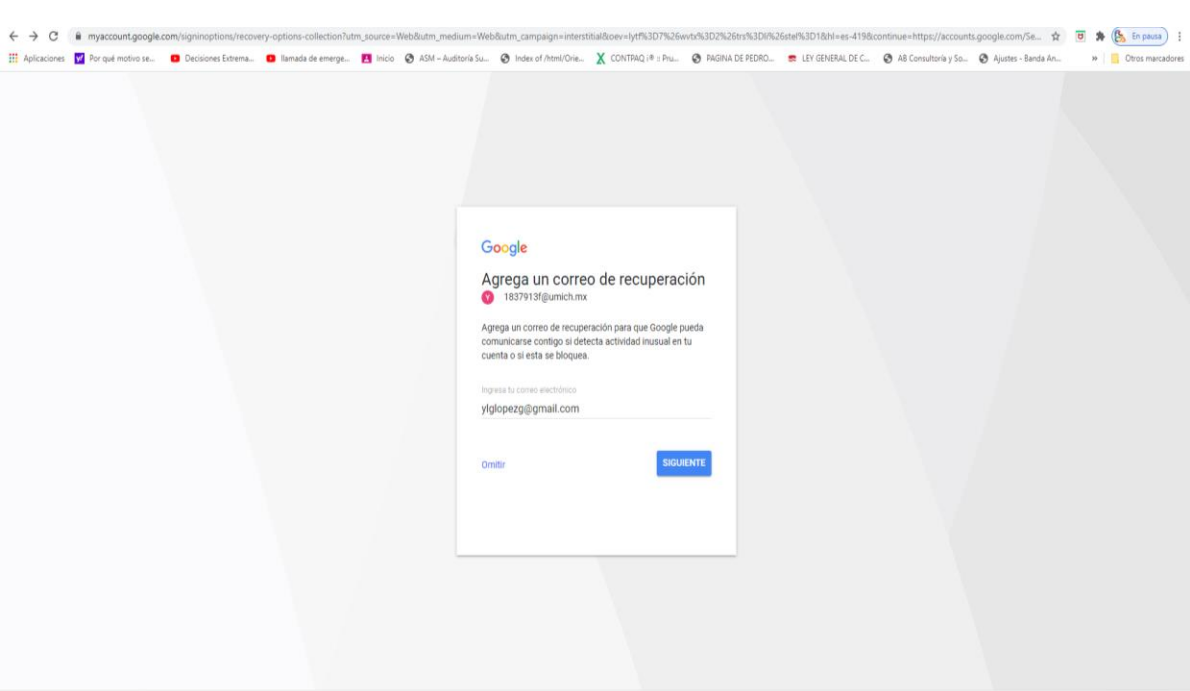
myaccount.google.com/signinoptions/recovery-options-collection?utm_source=Web&utm_medium=Web&utm_campaign=interstitial&oev=lytf%3D7%26wvtx%3D2%26trs%3Dli%26stel%3D1&hl=es-419&continue=https://accounts.google.com/Se...

En pausa

Aplicaciones | Por qué motivo se... | Decisiones Extrema... | llamada de emerge... | Inicio | ASM – Auditoría Su... | Index of /html/Orie... | CONTPAQ i® :: Pru... | PAGINA DE PEDRO... | LEY GENERAL DE C... | AB Consultoría y So... | Ajustes - Banda An... | » | Otros marcadores

Google

Agrega un correo de recuperación

Y 1837913f@umich.mx

Agrega un correo de recuperación para que Google pueda comunicarse contigo si detecta actividad inusual en tu cuenta o si esta se bloquea.

Ingresa tu correo electrónico

ylglopezg@gmail.com

Omitir

SIGUIENTE